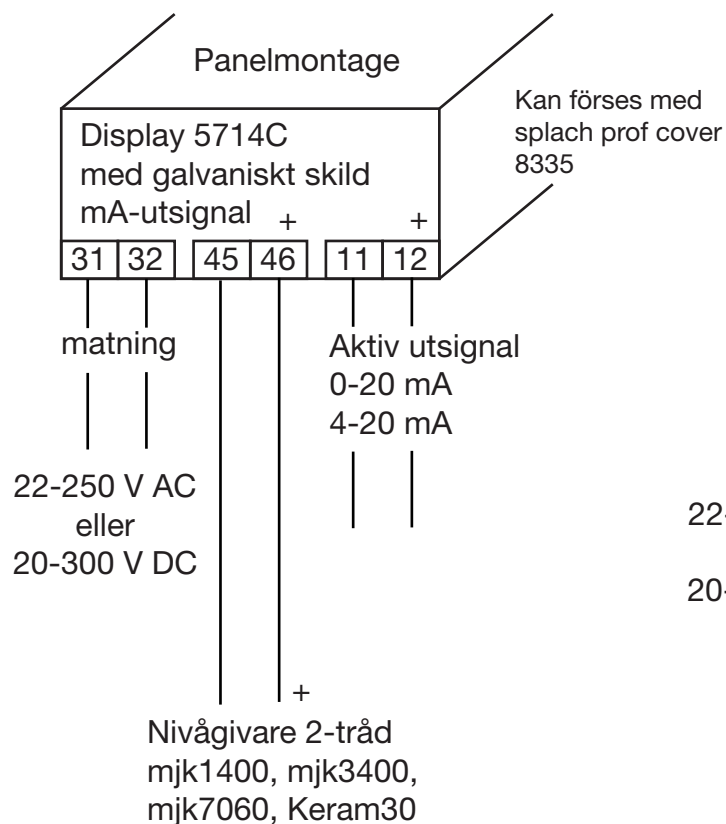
Panelmontage

Display 5714C
med galvaniskt skild
mA-utsignal

Kan förses med
splach prof cover
8335

+ +

| 31 | 32 | 45 | 46 | 11 | 12 |

matning

22-250 V AC
eller
20-300 V DC

Aktiv utsignal
0-20 mA
4-20 mA

22-

20-

+

Nivågivare 2-tråd
mjk1400, mjk3400,
mjk7060, Keram30